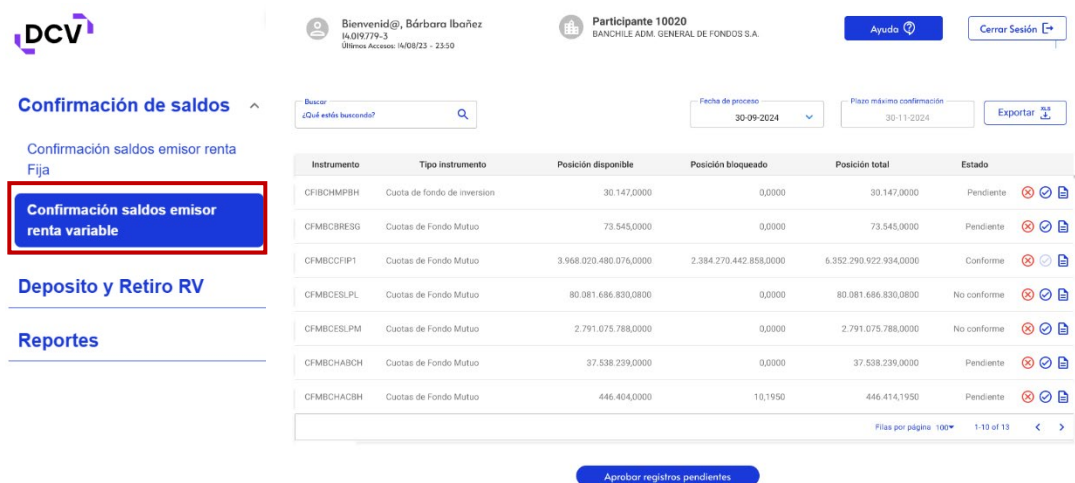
DCV

Bienvenid@, Bárbara Ibañez
14.019.779-3
Últimos Accesos: 14/08/23 - 23:50

Participante 10020
BANCHILE ADM. GENERAL DE FONDOS S.A.

Ayuda

Cerrar Sesión

Confirmación de saldos

Confirmación saldos emisor renta Fija

Confirmación saldos emisor renta variable

Deposito y Retiro RV

Reportes

Buscar
¿Qué estás buscando?

Fecha de proceso
30-09-2024

Plazo máximo confirmación
30-11-2024

Exportar

| Instrumento | Tipo instrumento | Posición disponible | Posición bloqueado | Posición total | Estado |
|---|---|---|---|---|---|
| CFIBCHMPBH | Cuota de fondo de inversion | 30.147,0000 | 0,0000 | 30.147,0000 | Pendiente |
| CFMBCBRESG | Cuotas de Fondo Mutuo | 73.545,0000 | 0,0000 | 73.545,0000 | Pendiente |
| CFMBCCFIP1 | Cuotas de Fondo Mutuo | 3.968.020.480.076,0000 | 2.384.270.442.858,0000 | 6.352.290.922.934,0000 | Conforme |
| CFMBCESLPL | Cuotas de Fondo Mutuo | 80.081.686.830,0800 | 0,0000 | 80.081.686.830,0800 | No conforme |
| CFMBCESLPM | Cuotas de Fondo Mutuo | 2.791.075.788,0000 | 0,0000 | 2.791.075.788,0000 | No conforme |
| CFMBCHABCH | Cuotas de Fondo Mutuo | 37.538.239,0000 | 0,0000 | 37.538.239,0000 | Pendiente |
| CFMBCHACBH | Cuotas de Fondo Mutuo | 446.404,0000 | 10,1950 | 446.414,1950 | Pendiente |

Filas por página 100 1-10 of 13

Aprobar registros pendientes